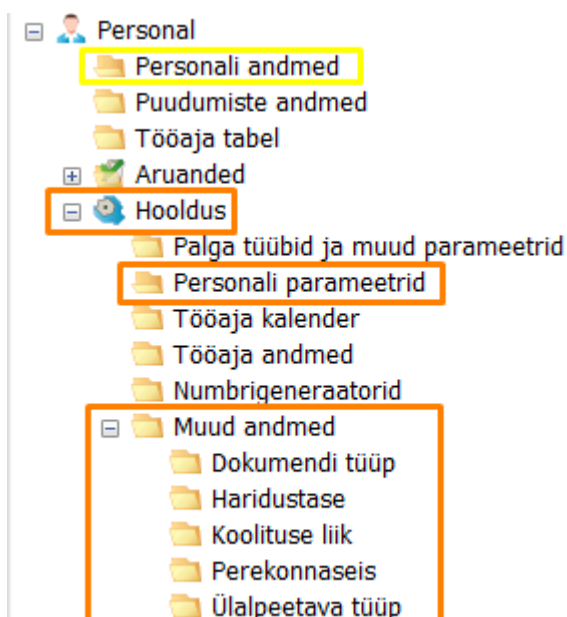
Personal
Personali andmed
Puudumiste andmed
Tööaja tabel
Aruanded
Hooldus
Palga tüübid ja muud parameetrid
Personali parameetrid
Tööaja kalender
Tööaja andmed
Numbrigeneraatorid
Muud andmed
Dokumendi tüüp
Haridustase
Koolituse liik
Perekonnaseis
Ülalpeetava tüüp